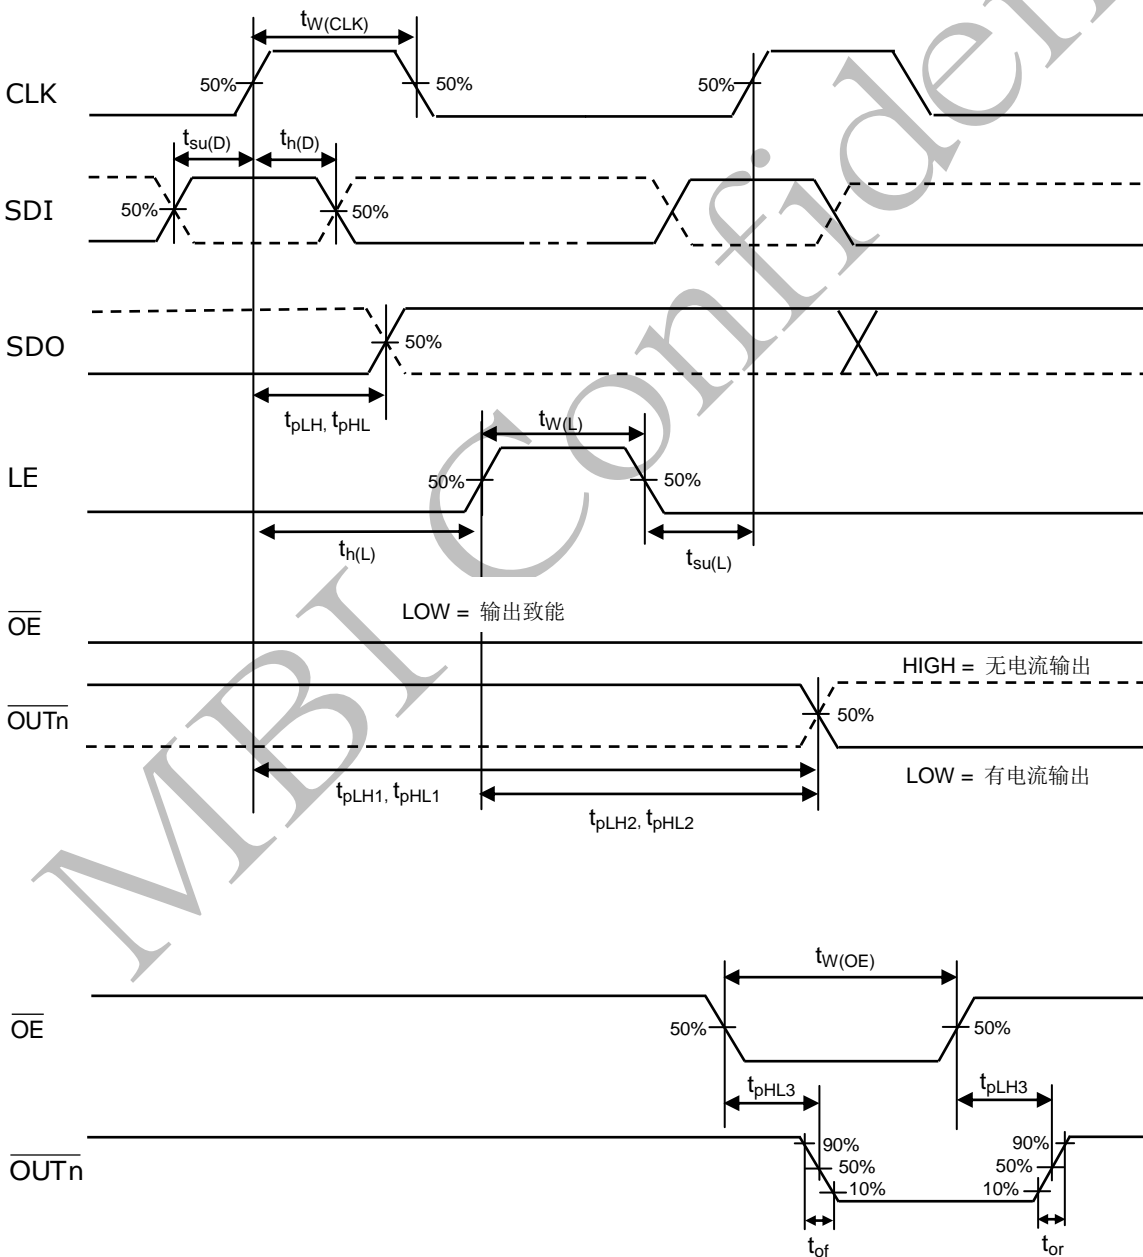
$t_{W(CLK)}$

CLK 50% 50% 50%

$t_{su(D)}$ $t_{h(D)}$

SDI 50% 50%

SDO 50%

$t_{pLH}, t_{pHL}$

$t_{W(L)}$

LE 50% 50%

$t_{h(L)}$ $t_{su(L)}$

$\overline{OE}$ LOW = 输出致能

HIGH = 无电流输出

$\overline{OUTn}$ 50%

LOW = 有电流输出

$t_{pLH1}, t_{pHL1}$ $t_{pLH2}, t_{pHL2}$

MBI Confidential

$t_{W(OE)}$

$\overline{OE}$ 50% 50%

$t_{pHL3}$ $t_{pLH3}$

$\overline{OUTn}$ 90% 50% 10% 90% 50% 10%

$t_{of}$ $t_{or}$